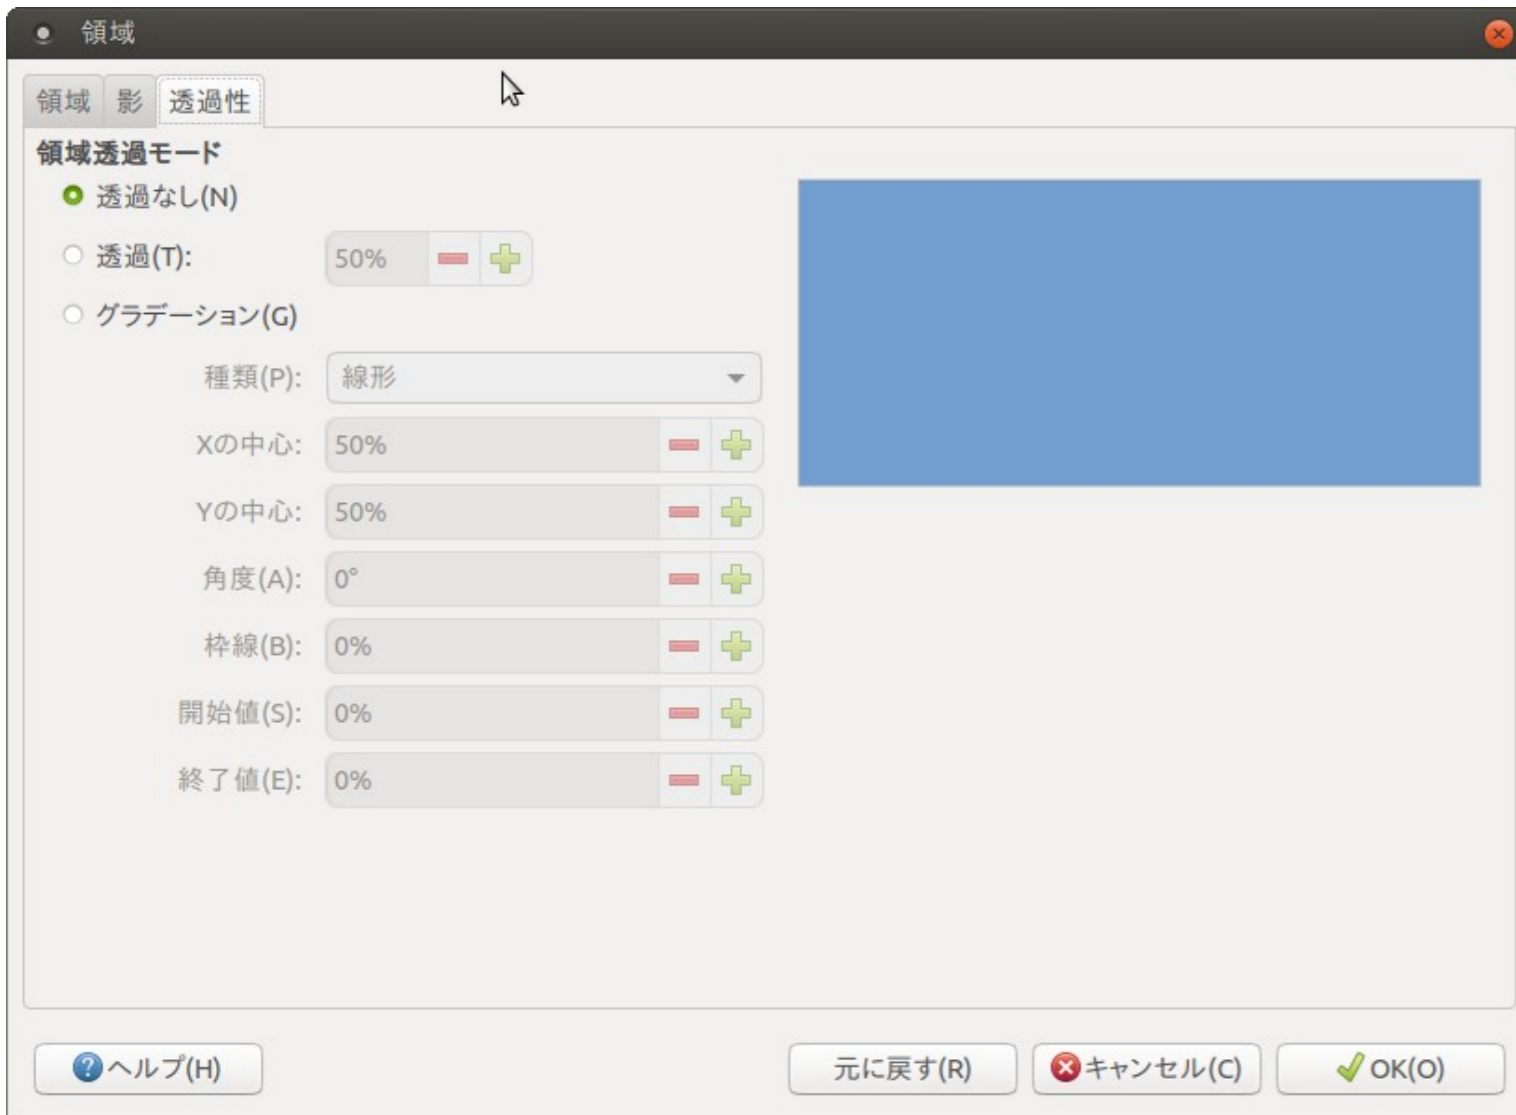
領域

領域 影 透過性

領域透過モード

透過なし(N)

透過(T): 50%

グラデーション(G)

種類(P): 線形

Xの中心: 50%

Yの中心: 50%

角度(A): 0°

枠線(B): 0%

開始値(S): 0%

終了値(E): 0%

ヘルプ(H)

元に戻す(R) キャンセル(C) OK(O)